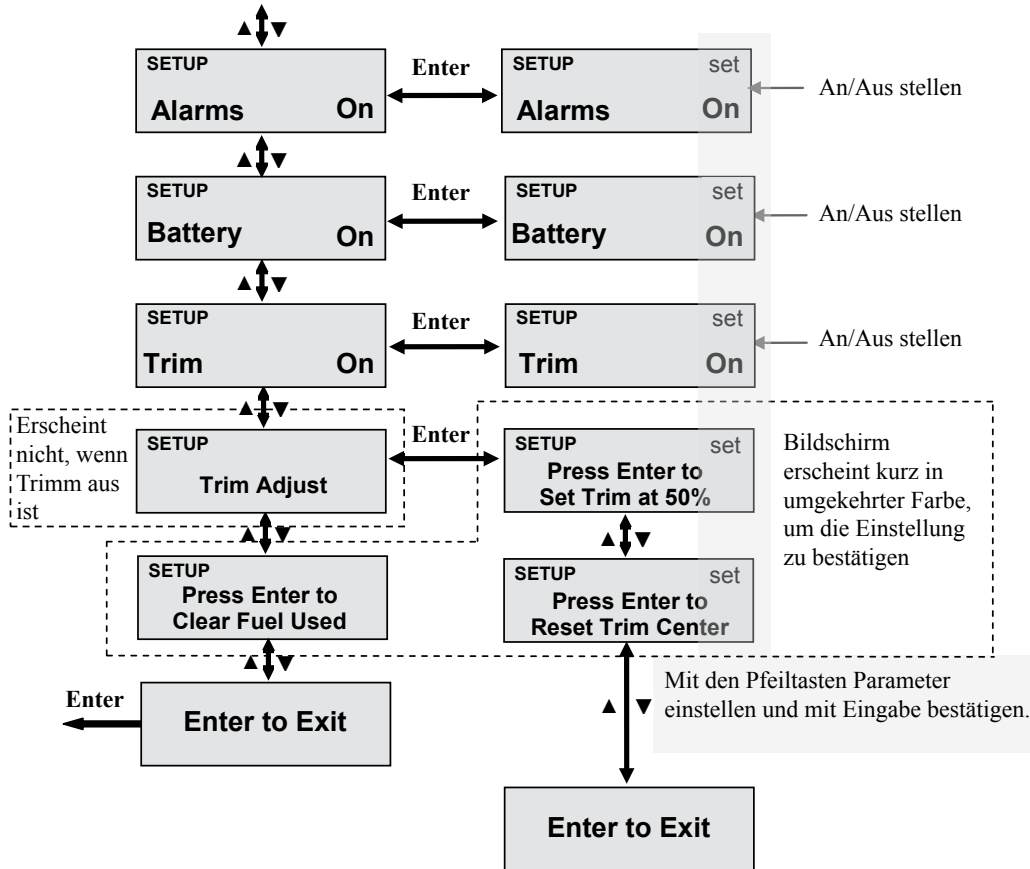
SETUP
Alarms On

Enter

SETUP set
Alarms On

An/Aus stellen

SETUP
Battery On

Enter

SETUP set
Battery On

An/Aus stellen

SETUP
Trim On

Enter

SETUP set
Trim On

An/Aus stellen

Erscheint nicht, wenn Trimm aus ist

SETUP
Trim Adjust

Enter

SETUP set
Press Enter to Set Trim at 50%

Bildschirm erscheint kurz in umgekehrter Farbe, um die Einstellung zu bestätigen

SETUP set
Press Enter to Reset Trim Center

SETUP
Press Enter to Clear Fuel Used

Enter

Enter to Exit

Mit den Pfeiltasten Parameter einstellen und mit Eingabe bestätigen.

Enter to Exit